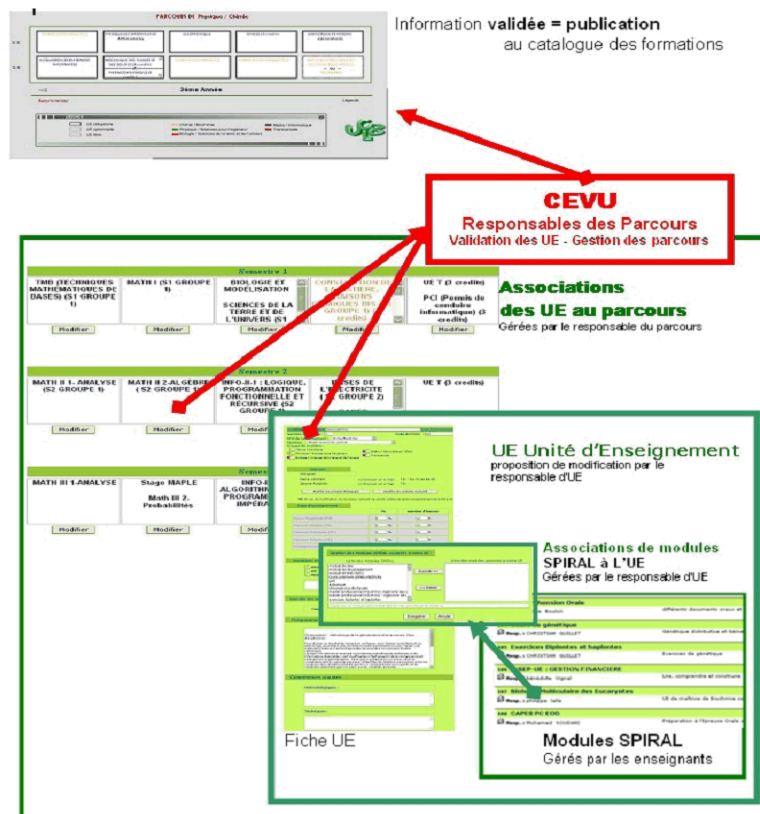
PARCOURS IN Physique / Chimie

3ème Année

Légende

Information validée = publication
au catalogue des formations

CEVU
Responsables des Parcours
Validation des UE - Gestion des parcours

Semestre 1

TMB (TECHNIQUES MATHÉMATIQUES DE BASES) (S1 GROUPE 1)

MATH I (S1 GROUPE 1)

BIOLOGIE ET MODÉLISATION

SCIENCES DE LA TERRE ET DE L'UNIVERS (S1

CONSTITUTION DE LA MATIÈRE, LIAISONS CHIMIQUES (S1 GROUPE 1) (3 crédits)

UE T (3 crédits)

PCI (Permis de conduire informatique) (3 crédits)

Modifier Modifier Modifier Modifier Modifier

Associations
des UE au parcours
Gérées par le responsable du parcours

Semestre 2

MATH II 1- ANALYSE (S2 GROUPE 1)

MATH II 2-ALGÈBRE (S2 GROUPE 1)

INFO-8.1 : LOGIQUE, PROGRAMMATION FONCTIONNELLE ET RÉCURSIVE (S2 GROUPE 1)

BASES DE L'ÉLECTRICITÉ (S2 GROUPE 2)

UE T (3 crédits)

Modifier Modifier Modifier

MATH III 1-ANALYSE

Stage MAPLE

Math III 2. Probabilités

INFO-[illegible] ALGORITHM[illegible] PROGRAM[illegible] IMPÉRA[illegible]

Modifier Modifier Modifier

UE Unité d'Enseignement
proposition de modification par le responsable d'UE

Associations de modules
SPIRAL à L'UE
Gérées par le responsable d'UE

Expression Orale

Génétique

Exercices Diplomates et baptiseurs

CAPE-UE : GESTION FINANCIÈRE

Biologie Moléculaire des Eucaryotes

CAPES PC EOO

Enregistrer Annuler

Fiche UE

Modules SPIRAL
Gérés par les enseignants